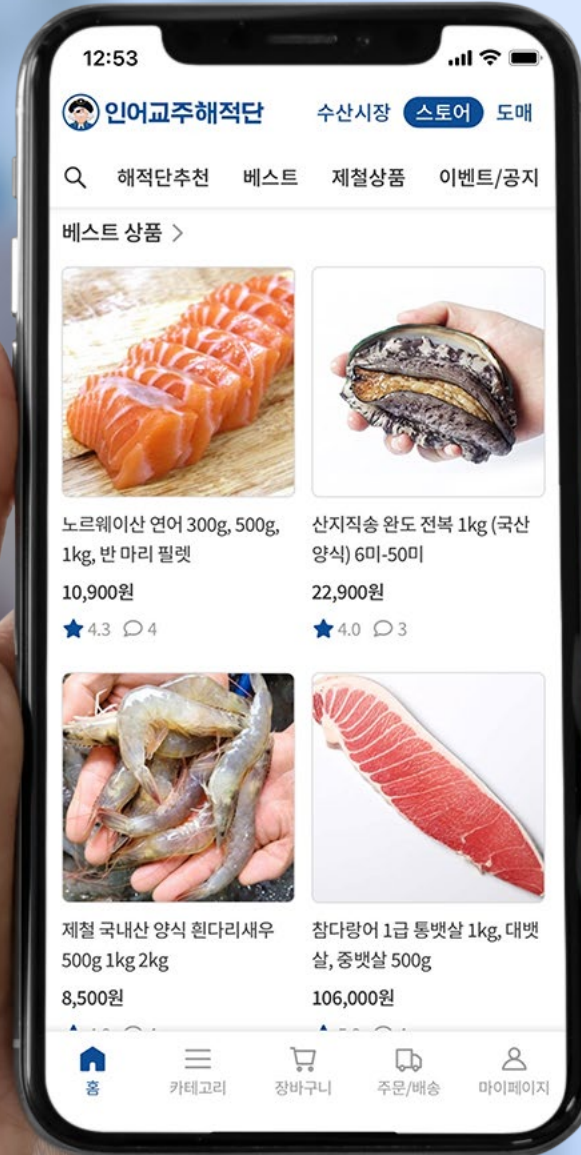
12:53

인어교주해적단 수산시장 스토어 도매

해적단추천 베스트 제철상품 이벤트/공지

베스트 상품 >

노르웨이산 연어 300g, 500g, 1kg, 반 마리 필렛

10,900원

4.3 4

산지직송 완도 전복 1kg (국산 양식) 6미-50미

22,900원

4.0 3

제철 국내산 양식 흰다리새우 500g 1kg 2kg

8,500원

참다랑어 1급 통뱃살 1kg, 대뱃살, 중뱃살 500g

106,000원

홈 카테고리 장바구니 주문/배송 마이페이지